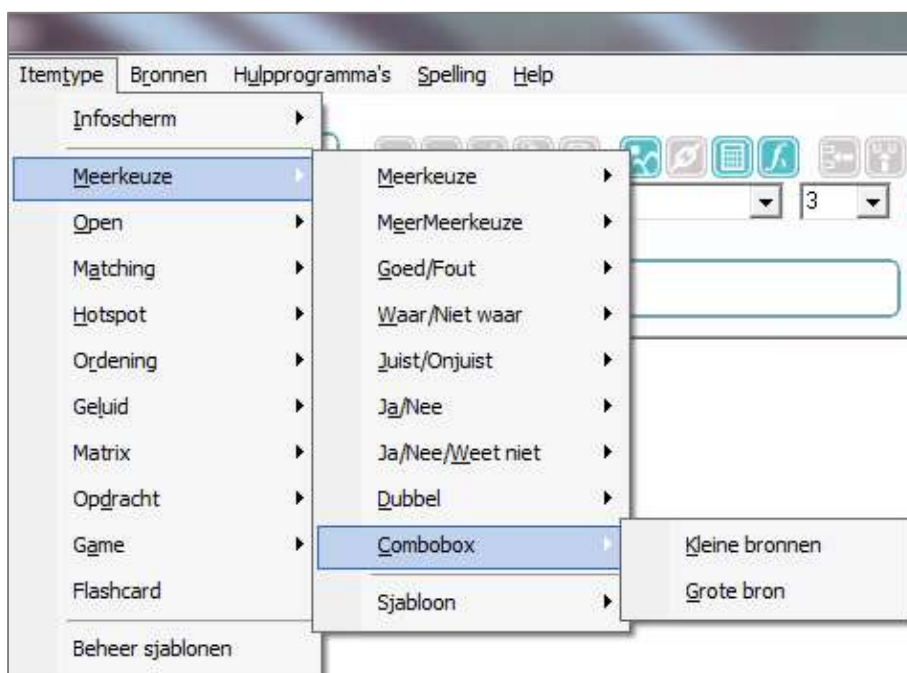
Itemtype Bronnen Hulpprogramma's Spelling Help

Infoscherm
Meerkeuze
Open
Matching
Hotspot
Ordening
Geluid
Matrix
Opdracht
Game
Flashcard
Beheer sjablonen

Meerkeuze
MeerMeerkeuze
Goed/Fout
Waar/Niet waar
Juist/Onjuist
Ja/Nee
Ja/Nee/Weet niet
Dubbel
Combobox
Sjabloon

Kleine bronnen
Grote bron

3